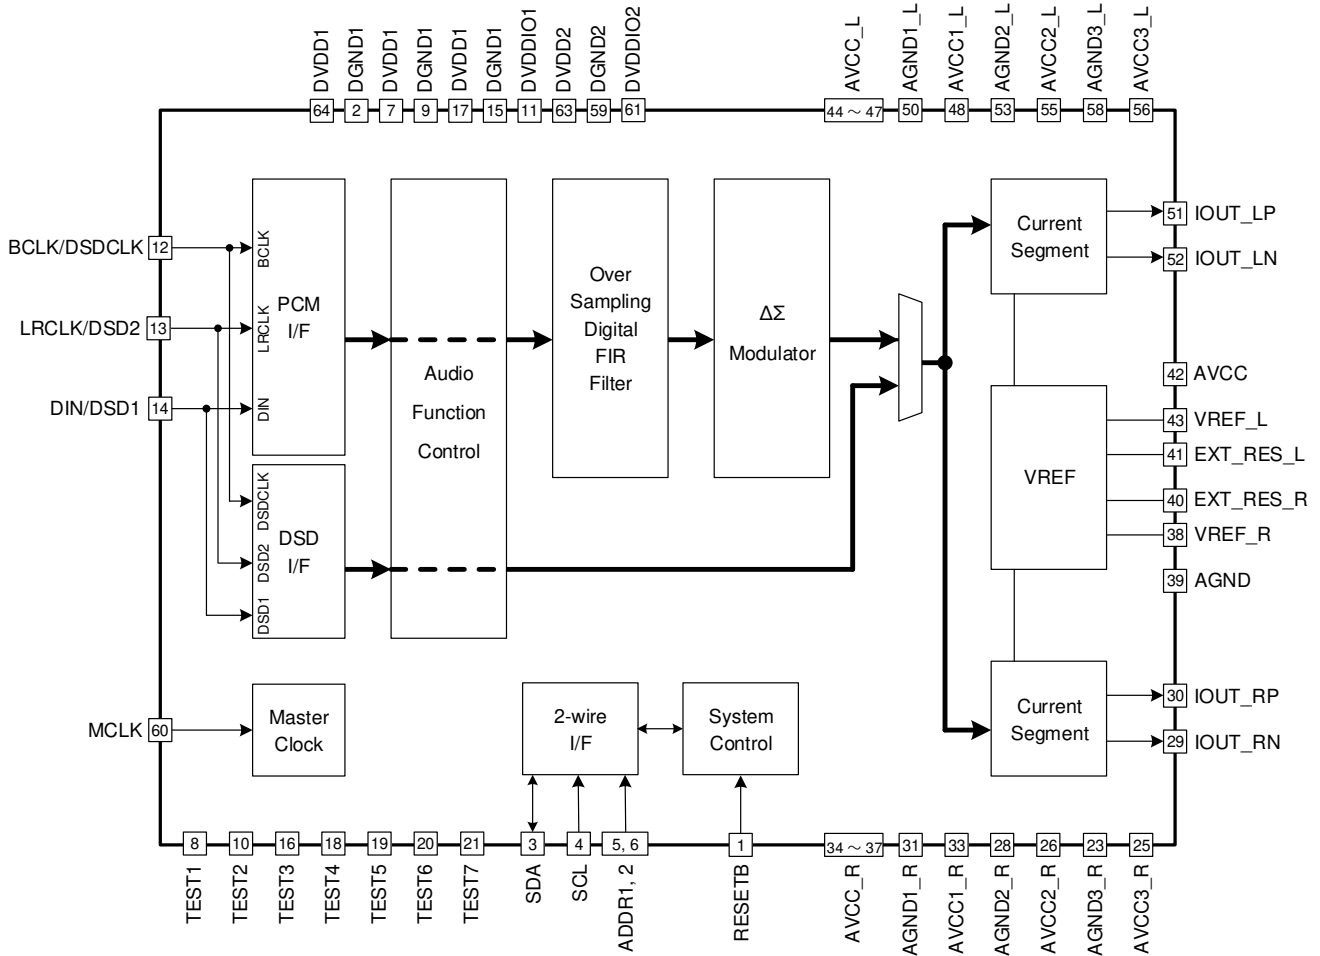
DVDD1 DGND1 DVDD1 DGND1 DVDD1 DGND1 DVDDIO1 DVDD2 DGND2 DVDDIO2
64 2 7 9 17 15 11 63 59 61

AVCC_L AGND1_L AVCC1_L AGND2_L AVCC2_L AGND3_L AVCC3_L
44 ～ 47 50 48 53 55 58 56

BCLK/DSDCLK 12
LRCLK/DSD2 13
DIN/DSD1 14

BCLK
LRCLK
DIN
PCM I/F

DSDCLK
DSD2
DSD1
DSD I/F

Audio Function Control

Over Sampling Digital FIR Filter

ΔΣ Modulator

Current Segment

51 IOUT_LP
52 IOUT_LN

42 AVCC

VREF

43 VREF_L
41 EXT_RES_L
40 EXT_RES_R
38 VREF_R
39 AGND

Current Segment

30 IOUT_RP
29 IOUT_RN

MCLK 60

Master Clock

2-wire I/F

System Control

8 10 16 18 19 20 21 3 4 5, 6 1 34 ～ 37 31 33 28 26 23 25

TEST1 TEST2 TEST3 TEST4 TEST5 TEST6 TEST7 SDA SCL ADDR1, 2 RESETB AVCC_R AGND1_R AVCC1_R AGND2_R AVCC2_R AGND3_R AVCC3_R